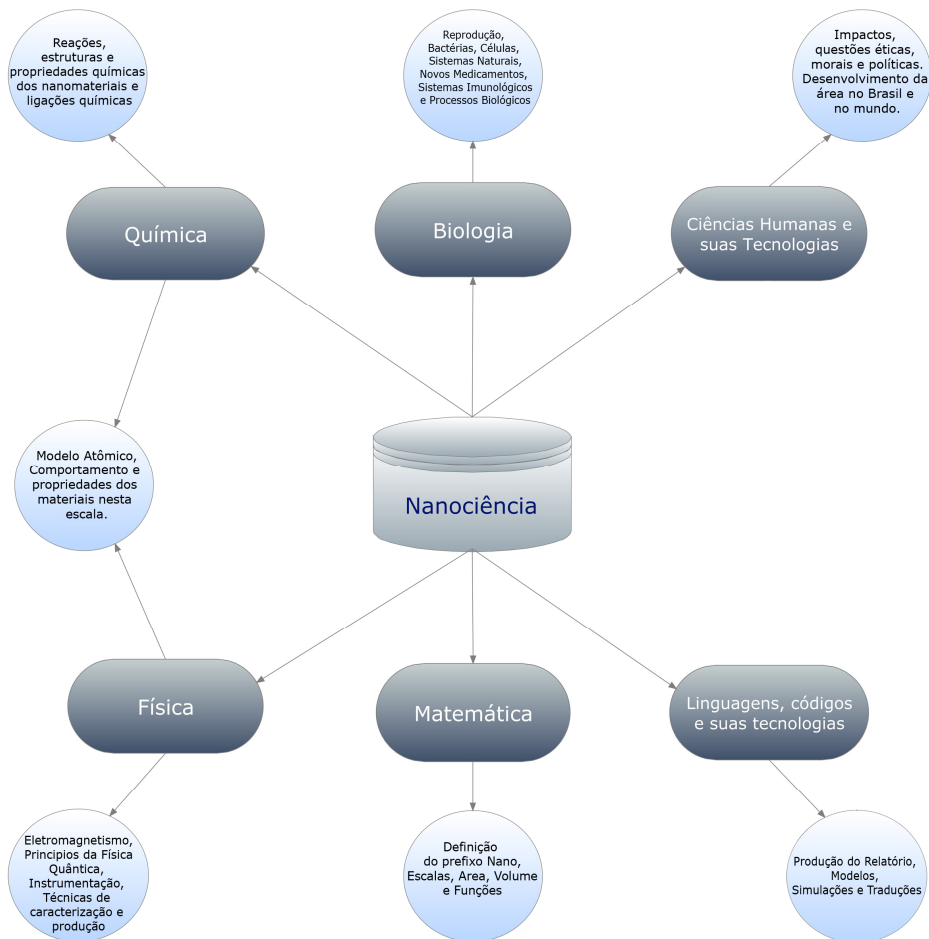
Reações, estruturas e propriedades químicas dos nanomateriais e ligações químicas

Reprodução, Bactérias, Células, Sistemas Naturais, Novos Medicamentos, Sistemas Imunológicos e Processos Biológicos

Impactos, questões éticas, morais e políticas. Desenvolvimento da área no Brasil e no mundo.

Química

Biologia

Ciências Humanas e suas Tecnologias

Modelo Atômico, Comportamento e propriedades dos materiais nesta escala.

Nanociência

Física

Matemática

Linguagens, códigos e suas tecnologias

Eletromagnetismo, Principios da Física Quântica, Instrumentação, Técnicas de caracterização e produção

Definição do prefixo Nano, Escalas, Area, Volume e Funções

Produção do Relatório, Modelos, Simulações e Traduções